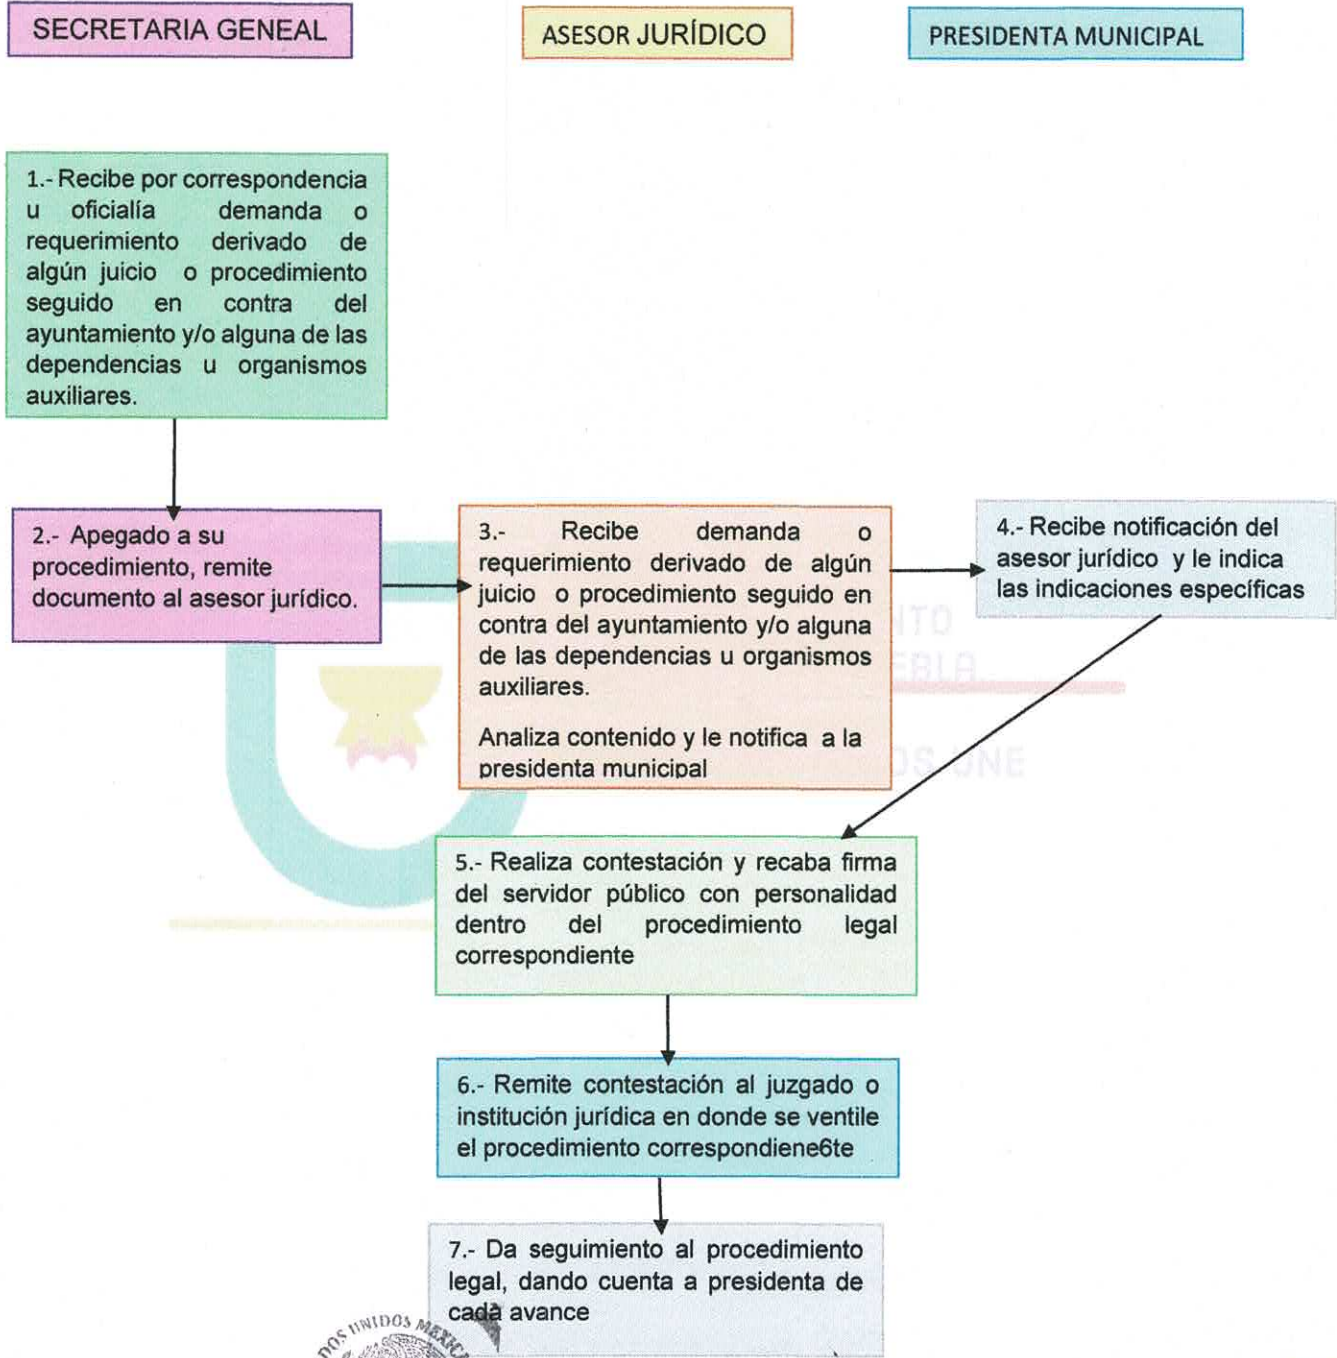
SECRETARIA GENEAL

ASESOR JURÍDICO

PRESIDENTA MUNICIPAL

1.- Recibe por correspondencia u oficialía demanda o requerimiento derivado de algún juicio o procedimiento seguido en contra del ayuntamiento y/o alguna de las dependencias u organismos auxiliares.

2.- Apegado a su procedimiento, remite documento al asesor jurídico.

3.- Recibe demanda o requerimiento derivado de algún juicio o procedimiento seguido en contra del ayuntamiento y/o alguna de las dependencias u organismos auxiliares.

Analiza contenido y le notifica a la presidenta municipal

4.- Recibe notificación del asesor jurídico y le indica las indicaciones específicas

5.- Realiza contestación y recaba firma del servidor público con personalidad dentro del procedimiento legal correspondiente

6.- Remite contestación al juzgado o institución jurídica en donde se ventile el procedimiento correspondiene6te

7.- Da seguimiento al procedimiento legal, dando cuenta a presidenta de cada avance

DOS UNIDOS MEXIC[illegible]